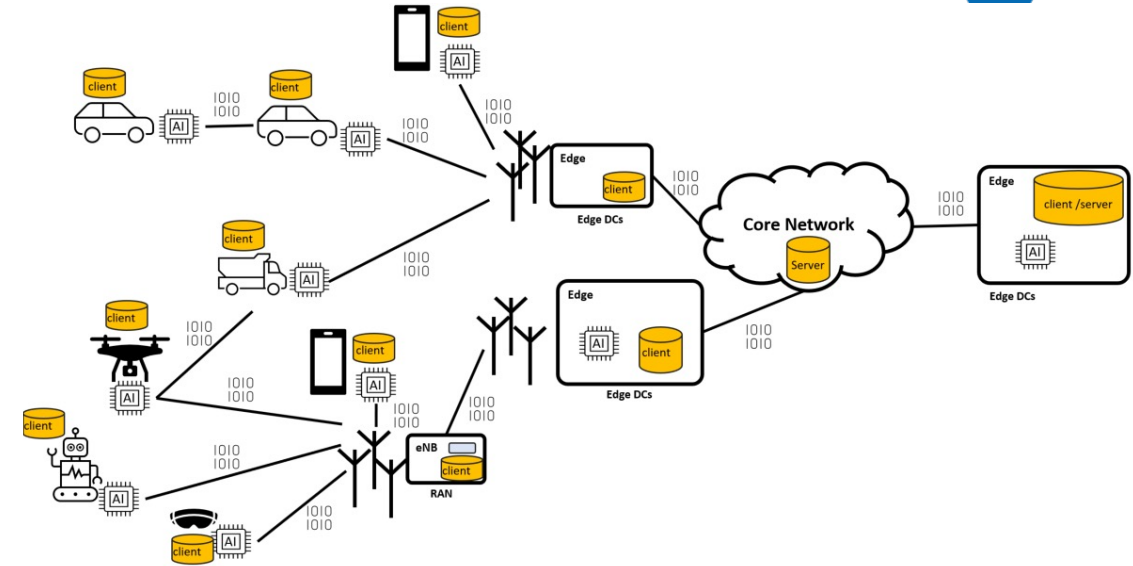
client
AI
1010
1010

client
AI
client
AI
1010
1010
1010
1010

Edge
client
Edge DCs

1010
1010

Core Network
Server

1010
1010

Edge
client /server
AI
Edge DCs

client
AI
1010
1010

client
AI
1010
1010

client
AI
1010
1010

Edge
AI
client
Edge DCs

1010
1010

1010
1010

1010
1010

eNB
client
RAN

client
AI
1010
1010

client
AI
1010
1010